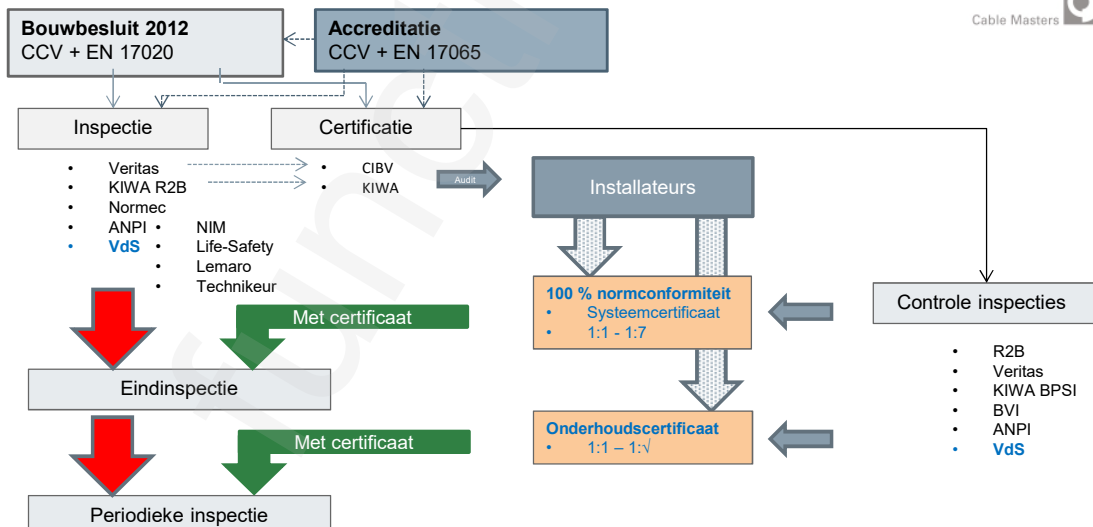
Cable Masters

**Bouwbesluit 2012**
CCV + EN 17020

**Accreditatie**
CCV + EN 17065

Inspectie

Certificatie

- Veritas
- KIWA R2B
- Normec
- ANPI
- VdS

- NIM
- Life-Safety
- Lemaro
- Technikeur

- CIBV
- KIWA

Audit

Installateurs

**100 % normconformiteit**
- Systeemcertificaat
- 1:1 - 1:7

**Onderhoudscertificaat**
- 1:1 – 1:√

Controle inspecties

- R2B
- Veritas
- KIWA BPSI
- BVI
- ANPI
- VdS

Met certificaat

Eindinspectie

Met certificaat

Periodieke inspectie